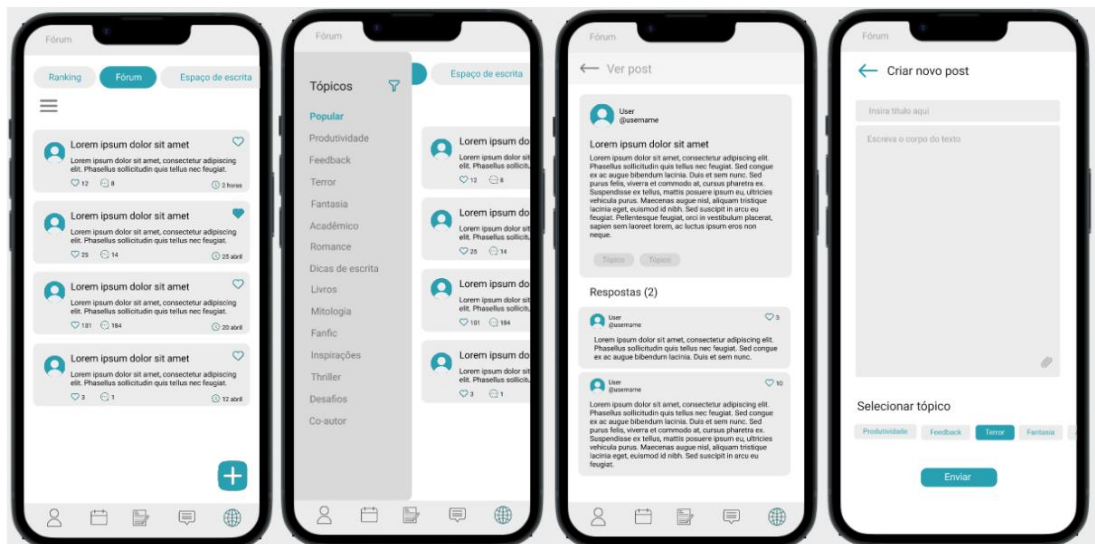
Fórum

Ranking Fórum Espaço de escrita

Lorem ipsum dolor sit amet
Lorem ipsum dolor sit amet, consectetur adipiscing elit. Phasellus sollicitudin quis tellus nec feugiat.
12 8 2 horas

Lorem ipsum dolor sit amet
Lorem ipsum dolor sit amet, consectetur adipiscing elit. Phasellus sollicitudin quis tellus nec feugiat.
25 14 25 abril

Lorem ipsum dolor sit amet
Lorem ipsum dolor sit amet, consectetur adipiscing elit. Phasellus sollicitudin quis tellus nec feugiat.
181 184 20 abril

Lorem ipsum dolor sit amet
Lorem ipsum dolor sit amet, consectetur adipiscing elit. Phasellus sollicitudin quis tellus nec feugiat.
3 1 12 abril

+

Fórum

Tópicos
Popular
Produtividade
Feedback
Terror
Fantasia
Acadêmico
Romance
Dicas de escrita
Livros
Mitologia
Fanfic
Inspirações
Thriller
Desafios
Co-autor

Espaço de escrita

Lorem ipsum do
Lorem ipsum dolor sit amet, consectetur adipiscing elit. Phasellus sollicit
12 8

Lorem ipsum do
Lorem ipsum dolor sit amet, consectetur adipiscing elit. Phasellus sollicit
25 14

Lorem ipsum do
Lorem ipsum dolor sit amet, consectetur adipiscing elit. Phasellus sollicit
181 184

Lorem ipsum do
Lorem ipsum dolor sit amet, consectetur adipiscing elit. Phasellus sollicit
3 1

Fórum

Ver post

User
@username

Lorem ipsum dolor sit amet
Lorem ipsum dolor sit amet, consectetur adipiscing elit. Phasellus sollicitudin quis tellus nec feugiat. Sed congue ex ac augue bibendum lacinia. Duis et sem nunc. Sed purus felis, viverra et commodo at, cursus pharetra ex. Suspendisse ex tellus, mattis posuere ipsum eu, ultricies vehicula purus. Maecenas augue nisl, aliquam tristique lacinia eget, euismod id nibh. Sed suscipit in arcu eu feugiat. Pellentesque feugiat, orci in vestibulum placerat, sapien sem laoreet lorem, ac luctus ipsum eros non neque.

Tópico Tópico

Respostas (2)

User
@username
3
Lorem ipsum dolor sit amet, consectetur adipiscing elit. Phasellus sollicitudin quis tellus nec feugiat. Sed congue ex ac augue bibendum lacinia. Duis et sem nunc.

User
@username
10
Lorem ipsum dolor sit amet, consectetur adipiscing elit. Phasellus sollicitudin quis tellus nec feugiat. Sed congue ex ac augue bibendum lacinia. Duis et sem nunc. Sed purus felis, viverra et commodo at, cursus pharetra ex. Suspendisse ex tellus, mattis posuere ipsum eu, ultricies vehicula purus. Maecenas augue nisl, aliquam tristique lacinia eget, euismod id nibh. Sed suscipit in arcu eu feugiat.

Fórum

Criar novo post

Insira título aqui

Escreva o corpo do texto

Selecionar tópico

Produtividade Feedback Terror Fantasia

Enviar